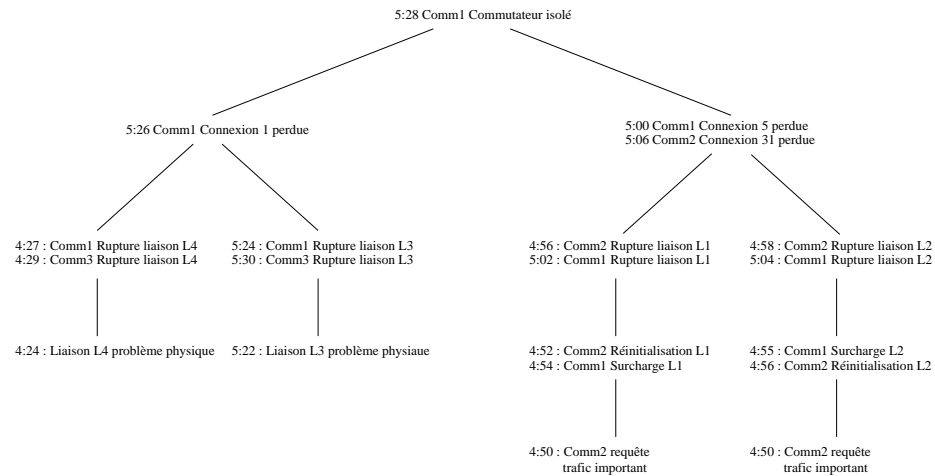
5:28 Comm1 Commutateur isolé

5:26 Comm1 Connexion 1 perdue

5:00 Comm1 Connexion 5 perdue
5:06 Comm2 Connexion 31 perdue

4:27 : Comm1 Rupture liaison L4
4:29 : Comm3 Rupture liaison L4

5:24 : Comm1 Rupture liaison L3
5:30 : Comm3 Rupture liaison L3

4:56 : Comm2 Rupture liaison L1
5:02 : Comm1 Rupture liaison L1

4:58 : Comm2 Rupture liaison L2
5:04 : Comm1 Rupture liaison L2

4:24 : Liaison L4 problème physique

5:22 : Liaison L3 problème physiaue

4:52 : Comm2 Réinitialisation L1
4:54 : Comm1 Surcharge L1

4:55 : Comm1 Surcharge L2
4:56 : Comm2 Réinitialisation L2

4:50 : Comm2 requête trafic important

4:50 : Comm2 requête trafic important